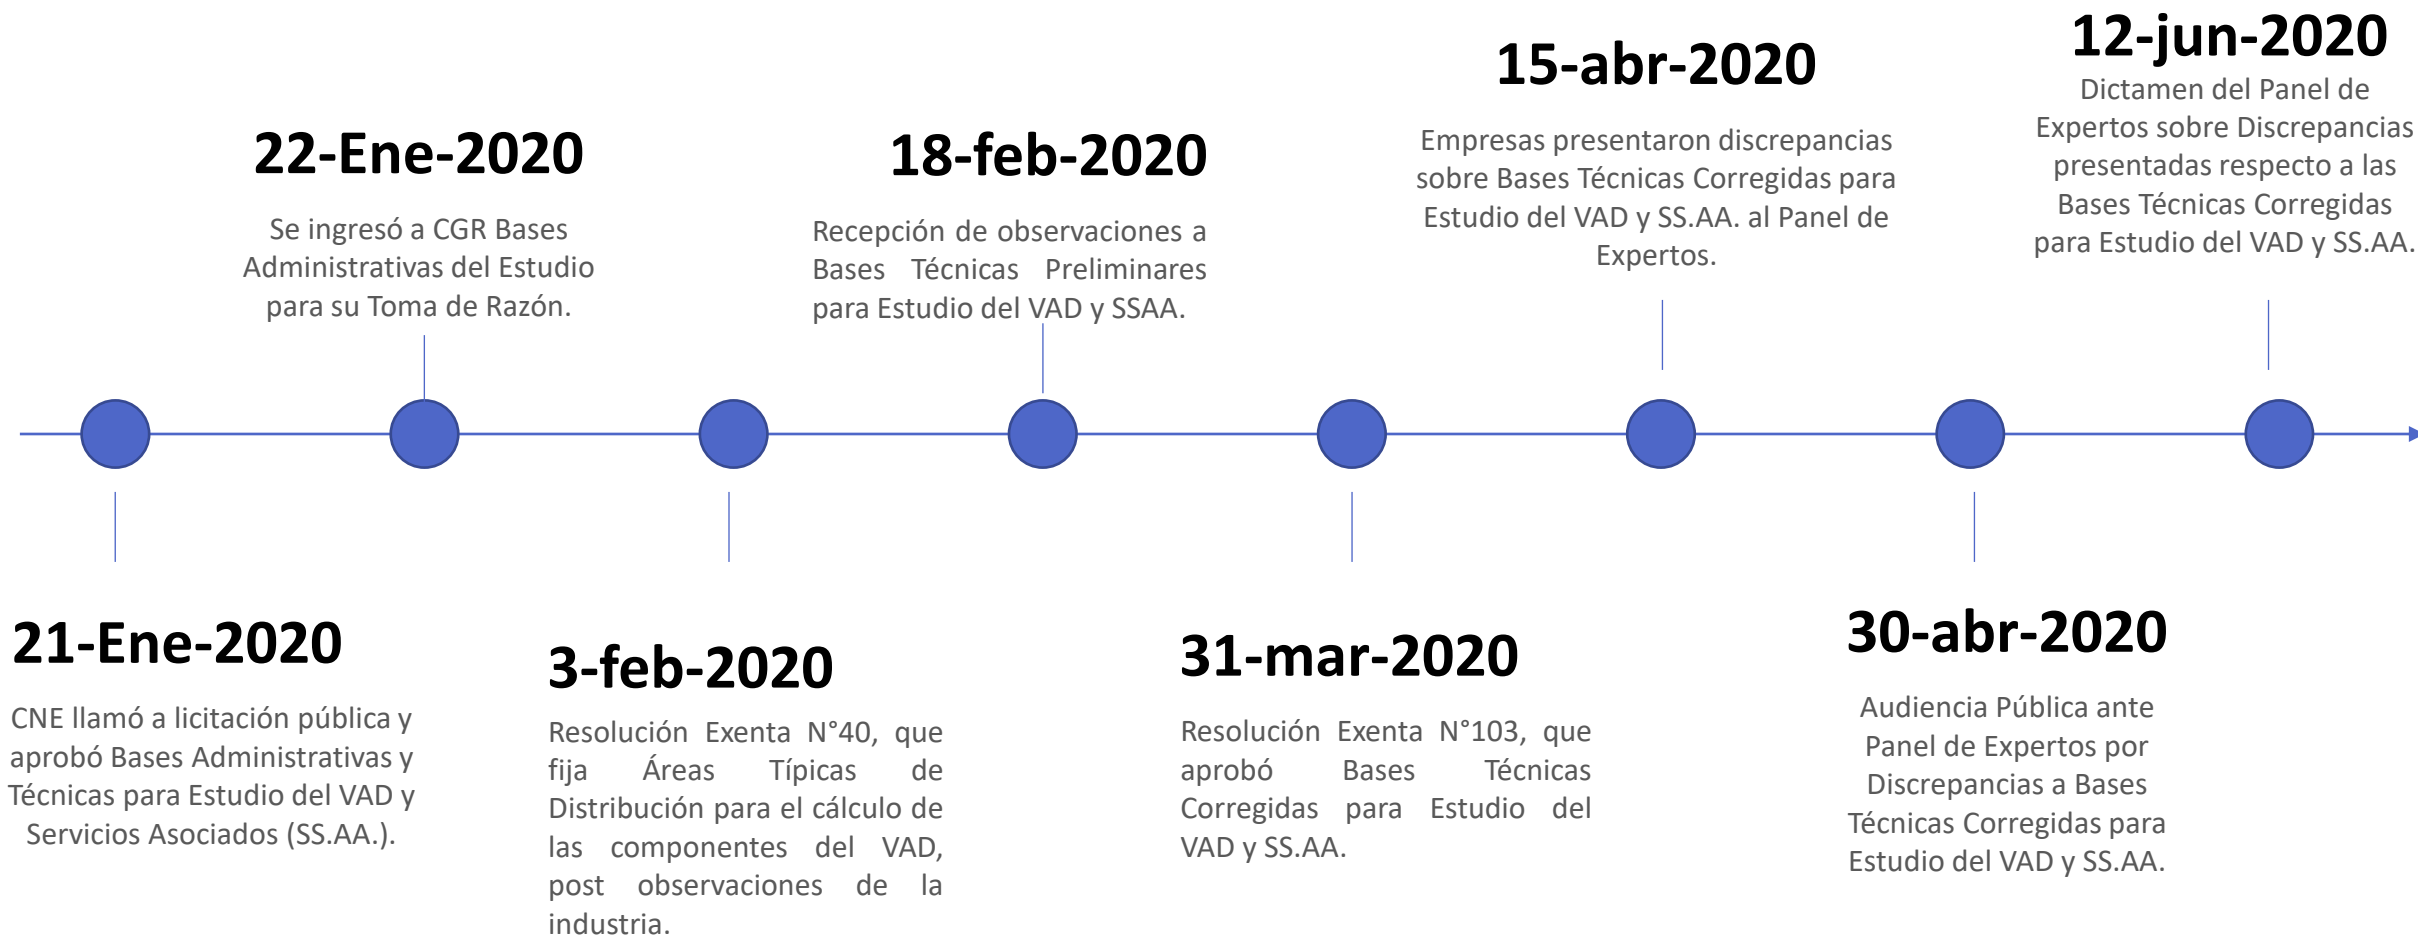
21-Ene-2020

CNE llamó a licitación pública y aprobó Bases Administrativas y Técnicas para Estudio del VAD y Servicios Asociados (SS.AA.).

22-Ene-2020

Se ingresó a CGR Bases Administrativas del Estudio para su Toma de Razón.

3-feb-2020

Resolución Exenta N°40, que fija Áreas Típicas de Distribución para el cálculo de las componentes del VAD, post observaciones de la industria.

18-feb-2020

Recepción de observaciones a Bases Técnicas Preliminares para Estudio del VAD y SSAA.

31-mar-2020

Resolución Exenta N°103, que aprobó Bases Técnicas Corregidas para Estudio del VAD y SS.AA.

15-abr-2020

Empresas presentaron discrepancias sobre Bases Técnicas Corregidas para Estudio del VAD y SS.AA. al Panel de Expertos.

30-abr-2020

Audiencia Pública ante Panel de Expertos por Discrepancias a Bases Técnicas Corregidas para Estudio del VAD y SS.AA.

12-jun-2020

Dictamen del Panel de Expertos sobre Discrepancias presentadas respecto a las Bases Técnicas Corregidas para Estudio del VAD y SS.AA.